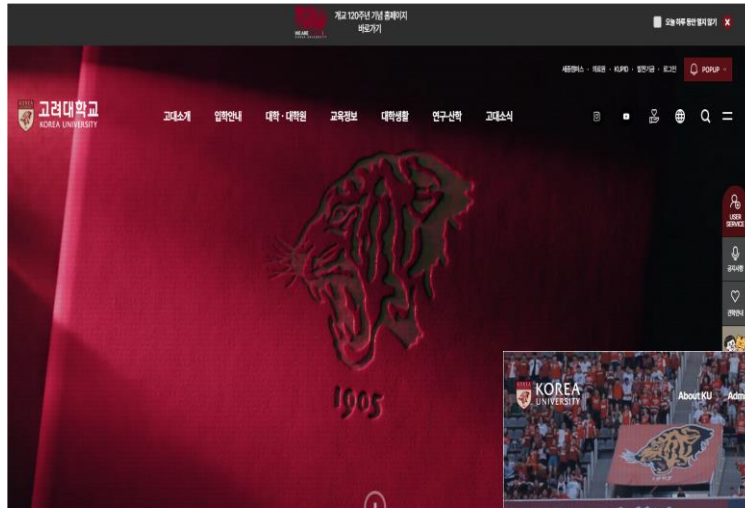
개교 120주년 기념 홈페이지 바로가기

오늘 하루 동안 열지 않기 X

세종캠퍼스 · 의료원 · KUPID · 발전기금 · 로그인

POPUP

고려대학교 KOREA UNIVERSITY

고대소개 입학안내 대학·대학원 교육정보 대학생활 연구·산학 고대소식

USER SERVICE

공지사항

견학안내

1905

KOREA UNIVERSITY

About KU

Adm